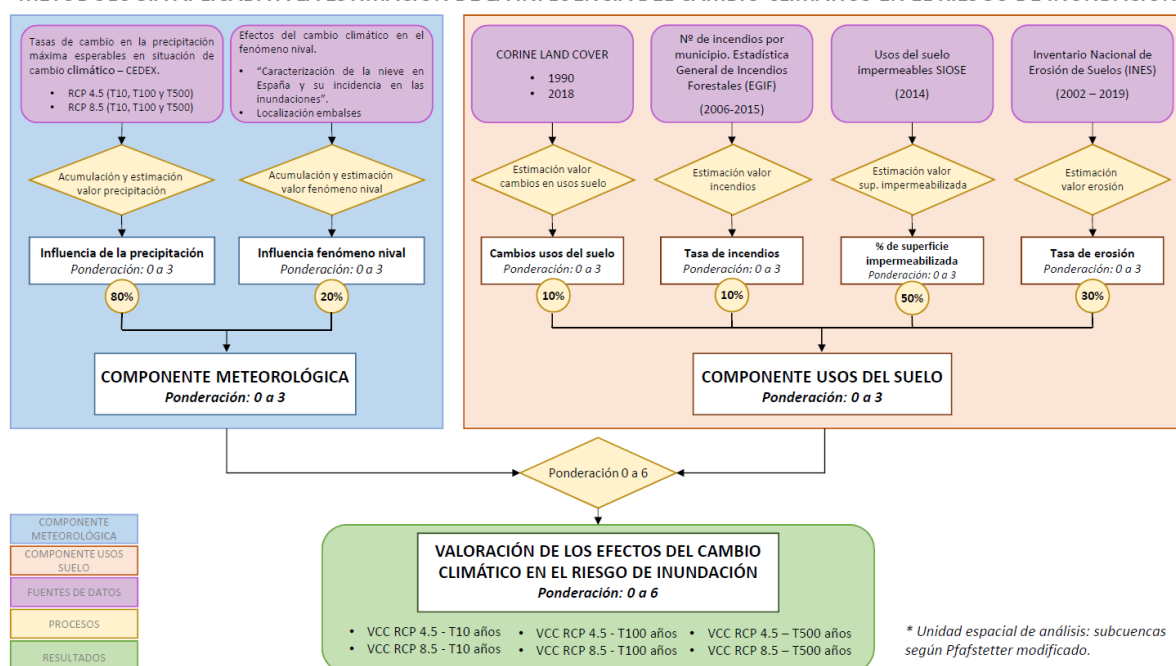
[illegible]

Tasas de cambio en la precipitación máxima esperables en situación de cambio climático – CEDEX.

- RCP 4.5 (T10, T100 y T500)
- RCP 8.5 (T10, T100 y T500)

Efectos del cambio climático en el fenómeno nival.

- "Caracterización de la nieve en España y su incidencia en las inundaciones".
- Localización embalses

Acumulación y estimación valor precipitación

Acumulación y estimación valor fenómeno nival

Influencia de la precipitación
Ponderación: 0 a 3

80%

Influencia fenómeno nival
Ponderación: 0 a 3

20%

COMPONENTE METEOROLÓGICA
Ponderación: 0 a 3

CORINE LAND COVER
- 1990
- 2018

Nº de incendios por municipio. Estadística General de Incendios Forestales (EGIF)
(2006-2015)

Usos del suelo impermeables SIOSE
(2014)

Inventario Nacional de Erosión de Suelos (INES)
(2002 – 2019)

Estimación valor cambios en usos suelo

Estimación valor incendios

Estimación valor sup. impermeabilizada

Estimación valor erosión

Cambios usos del suelo
Ponderación: 0 a 3

10%

Tasa de incendios
Ponderación: 0 a 3

10%

% de superficie impermeabilizada
Ponderación: 0 a 3

50%

Tasa de erosión
Ponderación: 0 a 3

30%

COMPONENTE USOS DEL SUELO
Ponderación: 0 a 3

Ponderación 0 a 6

COMPONENTE METEOROLÓGICA

COMPONENTE USOS SUELO

FUENTES DE DATOS

PROCESOS

RESULTADOS

VALORACIÓN DE LOS EFECTOS DEL CAMBIO CLIMÁTICO EN EL RIESGO DE INUNDACIÓN
Ponderación: 0 a 6

- VCC RCP 4.5 - T10 años
- VCC RCP 8.5 - T10 años
- VCC RCP 4.5 - T100 años
- VCC RCP 8.5 - T100 años
- VCC RCP 4.5 – T500 años
- VCC RCP 8.5 – T500 años

* Unidad espacial de análisis: subcuencas según Pfafstetter modificado.